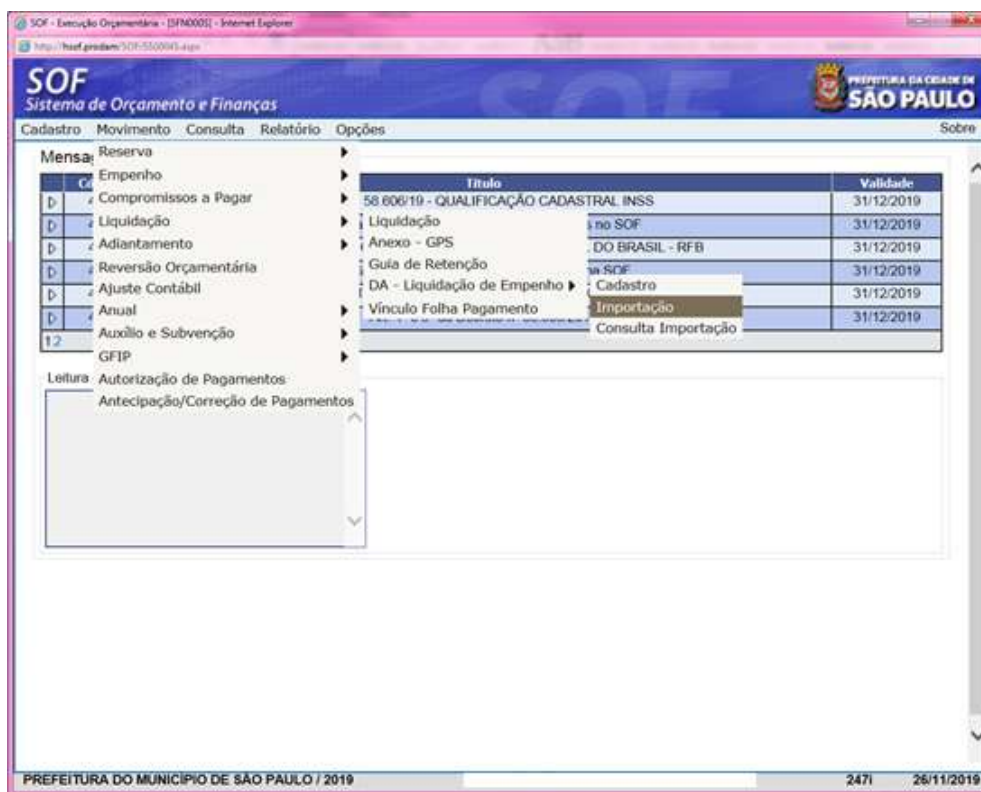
SOF - Execução Orçamentária - [SFM0005] - Internet Explorer

SOF
Sistema de Orçamento e Finanças

PREFEITURA DA CIDADE DE SÃO PAULO

Cadastro Movimento Consulta Relatório Opções Sobre

Mensa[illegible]

Reserva
Empenho
Compromissos a Pagar
Liquidação
Adiantamento
Reversão Orçamentária
Ajuste Contábil
Anual
Auxílio e Subvenção
GFIP
Autorização de Pagamentos
Antecipação/Correção de Pagamentos

Liquidação
Anexo - GPS
Guia de Retenção
DA - Liquidação de Empenho
Vínculo Folha Pagamento

Cadastro
Importação
Consulta Importação

| Título | Validade |
|---|---|
| 58.606/19 - QUALIFICAÇÃO CADASTRAL INSS | 31/12/2019 |
| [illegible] no SOF | 31/12/2019 |
| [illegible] DO BRASIL - RFB | 31/12/2019 |
| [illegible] SOF | 31/12/2019 |
| | 31/12/2019 |
| | 31/12/2019 |

12

Leitura

PREFEITURA DO MUNICIPIO DE SÃO PAULO / 2019 2471 26/11/2019